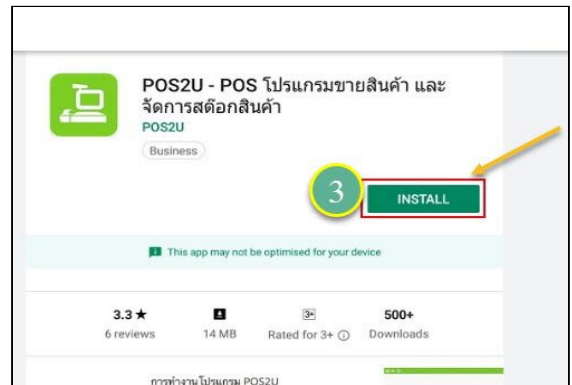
POS2U - POS โปรแกรมขายสินค้า และจัดการสต๊อกสินค้า
POS2U
Business

3
INSTALL

This app may not be optimised for your device

3.3 ★
6 reviews

14 MB

3+
Rated for 3+

500+
Downloads

การทำงานโปรแกรม POS2U